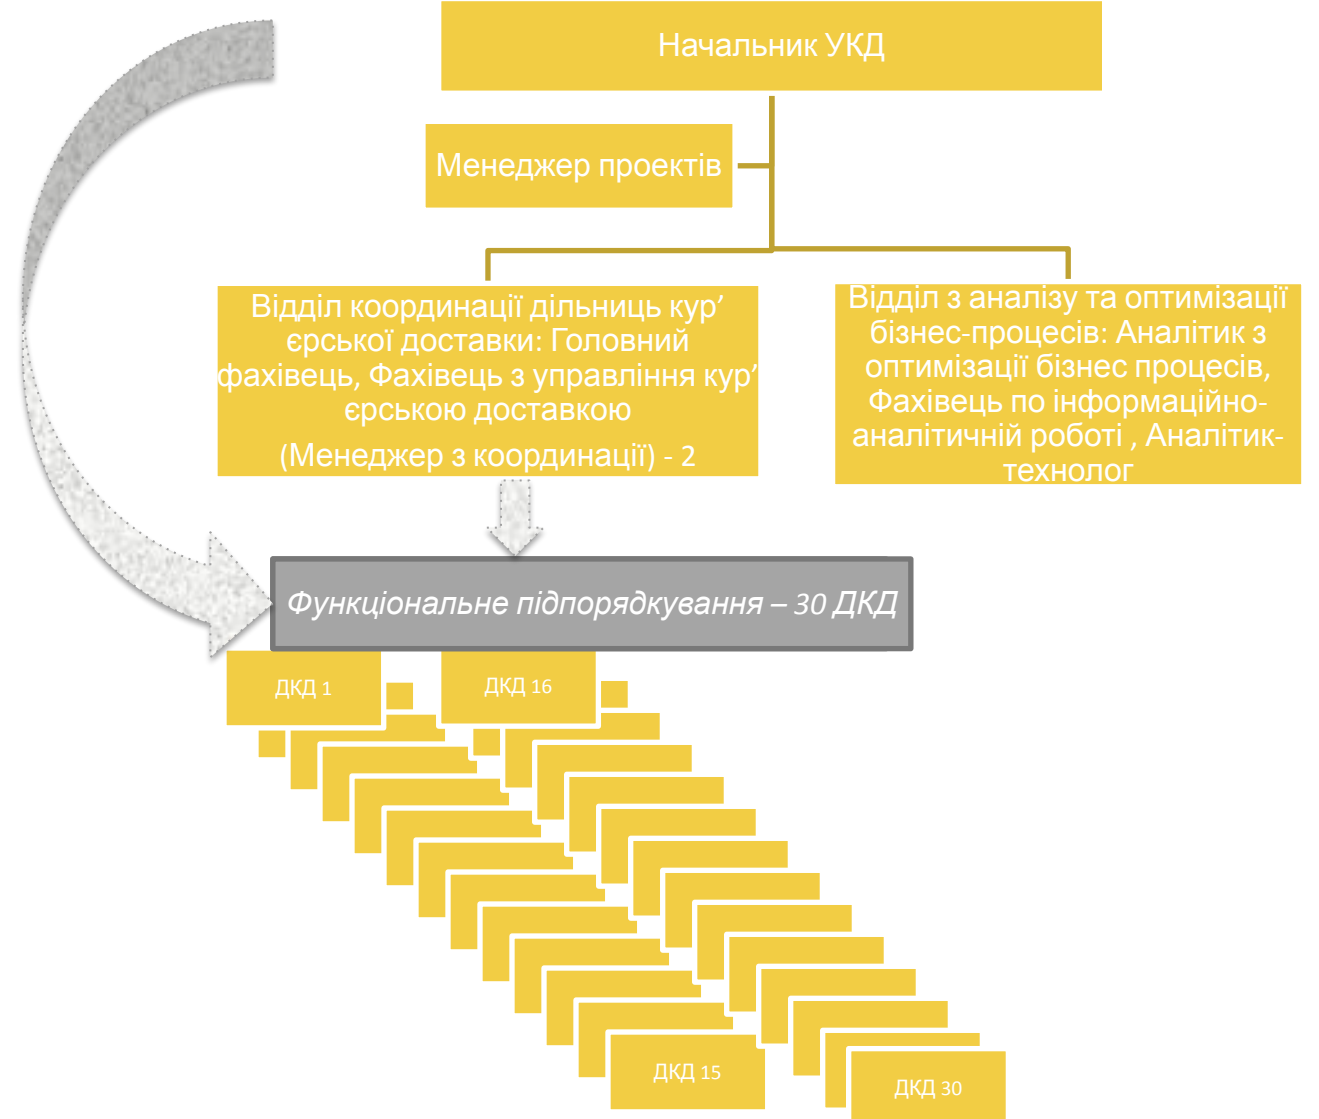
Начальник УКД

Менеджер проектів

Відділ координації дільниць кур’єрської доставки: Головний фахівець, Фахівець з управління кур’єрською доставкою
(Менеджер з координації) - 2

Відділ з аналізу та оптимізації бізнес-процесів: Аналітик з оптимізації бізнес процесів, Фахівець по інформаційно-аналітичній роботі , Аналітик-технолог

Функціональне підпорядкування – 30 ДКД

ДКД 1

ДКД 16

ДКД 15

ДКД 30